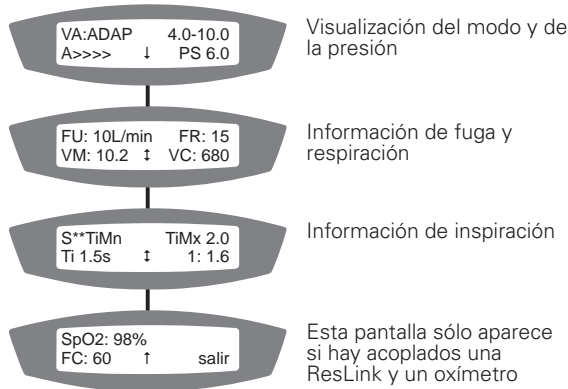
VA:ADAP 4.0-10.0
A>>>> ↓ PS 6.0

Visualización del modo y de la presión

FU: 10L/min FR: 15
VM: 10.2 ↕ VC: 680

Información de fuga y respiración

S**TiMn TiMx 2.0
Ti 1.5s ↕ 1: 1.6

Información de inspiración

SpO2: 98%
FC: 60 ↑ salir

Esta pantalla sólo aparece si hay acoplados una ResLink y un oxímetro